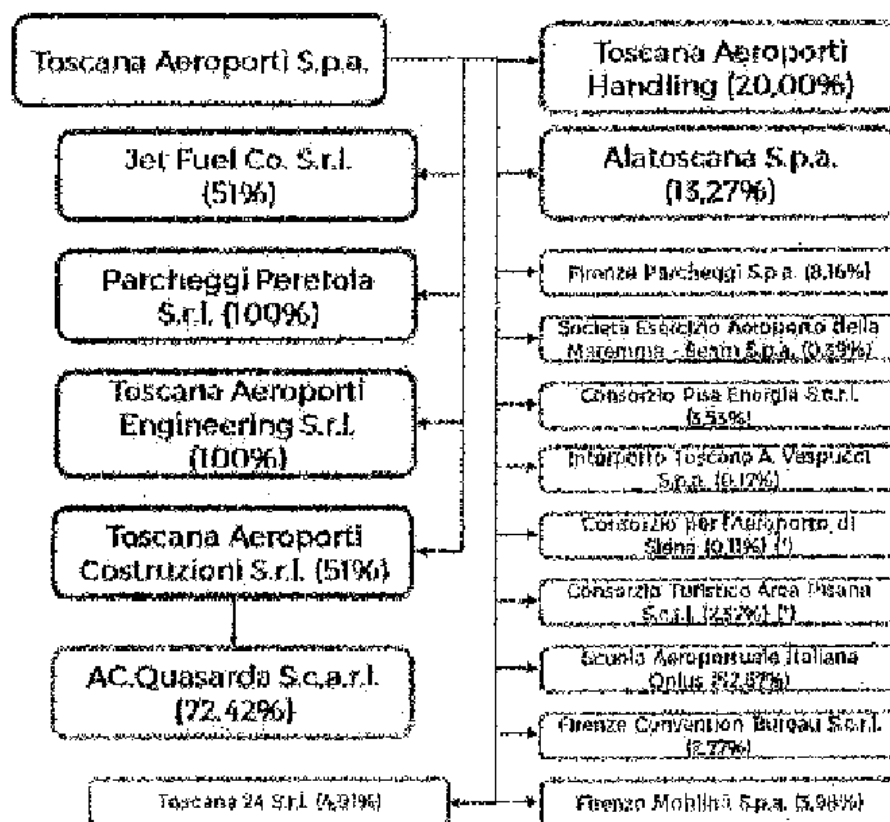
Toscana Aeroporti S.p.a.

Jet Fuel Co. S.r.l. (51%)

Parcheggi Peretola S.r.l. (100%)

Toscana Aeroporti Engineering S.r.l. (100%)

Toscana Aeroporti Costruzioni S.r.l. (51%)

AC.Quasarda S.c.a.r.l. (72,42%)

Toscana 24 S.r.l. (4,91%)

Toscana Aeroporti Handling (20,00%)

Alatoscana S.p.a. (13,27%)

Firenze Parcheggi S.p.a. (8,16%)

Società Esercizio Aeroporto della Maremma - Seam S.p.a. (0,59%)

Consorzio Pisa Energia S.c.r.l. (5,55%)

Interporto Toscano A. Vespucci S.p.a. (0,17%)

Consorzio per l'Aeroporto di Siena (0,11%) (*)

Consorzio Turistico Area Pisana S.c.r.l. (2,52%) (*)

Scuola Aeroportuale Italiana Onlus (82,87%)

Firenze Convention Bureau S.c.r.l. (2,27%)

Firenze Mobilità S.p.a. (3,98%)